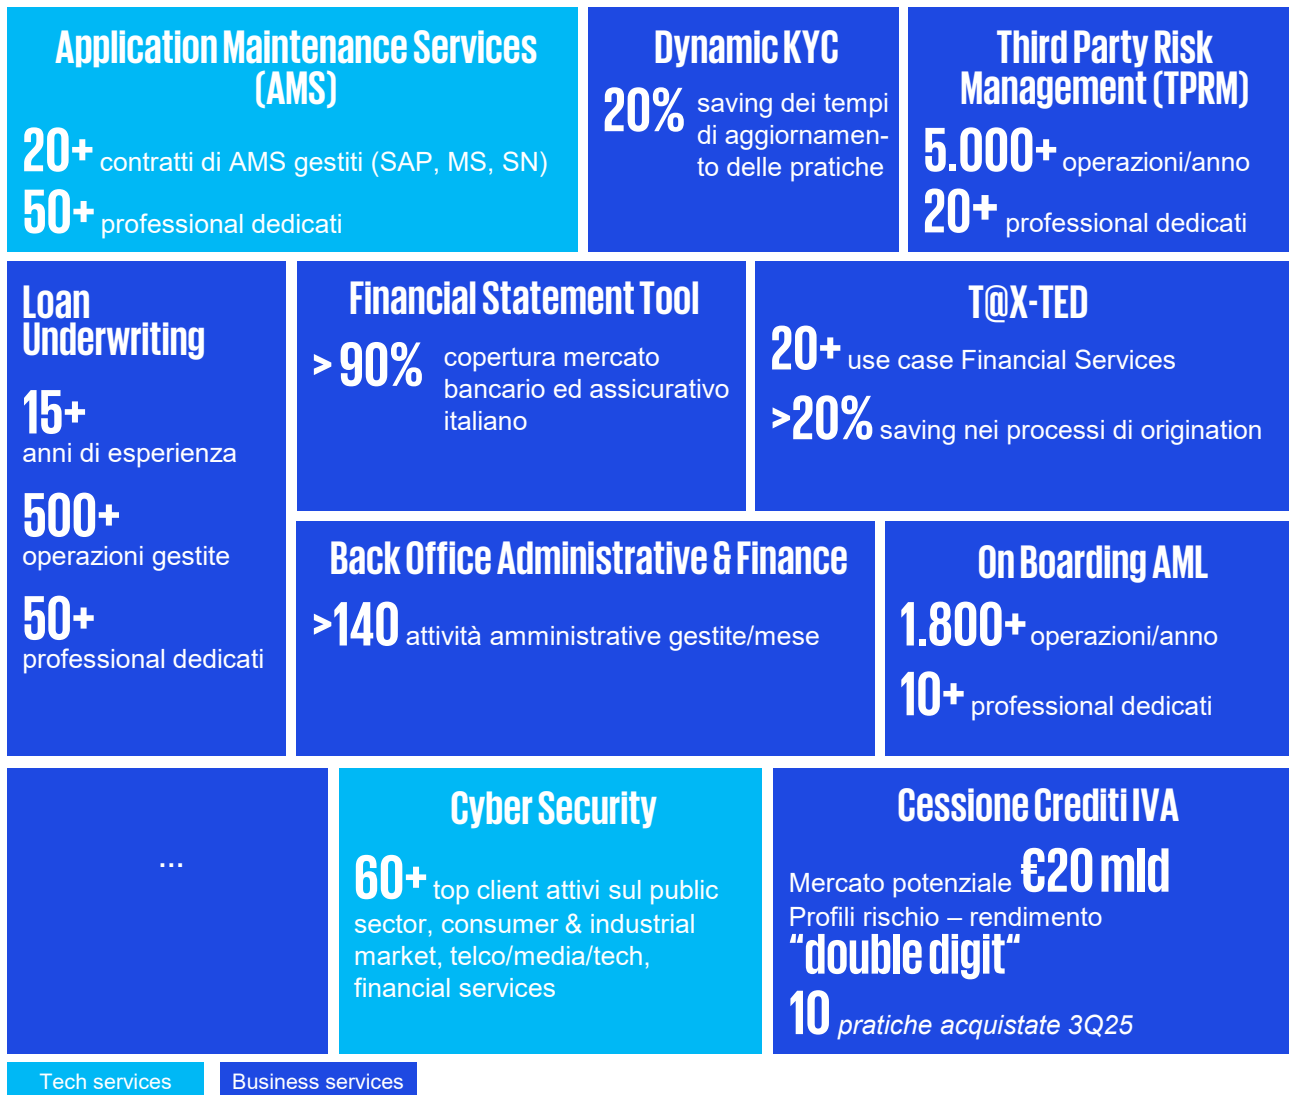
Application Maintenance Services (AMS)

20+ contratti di AMS gestiti (SAP, MS, SN)
50+ professional dedicati

Dynamic KYC

20% saving dei tempi di aggiornamento delle pratiche

Third Party Risk Management (TPRM)

5.000+ operazioni/anno
20+ professional dedicati

Loan Underwriting

15+
anni di esperienza

500+
operazioni gestite

50+
professional dedicati

Financial Statement Tool

> 90% copertura mercato bancario ed assicurativo italiano

T@X-TED

20+ use case Financial Services
>20% saving nei processi di origination

Back Office Administrative & Finance

>140 attività amministrative gestite/mese

On Boarding AML

1.800+ operazioni/anno
10+ professional dedicati

...

Cyber Security

60+ top client attivi sul public sector, consumer & industrial market, telco/media/tech, financial services

Cessione Crediti IVA

Mercato potenziale €20 mld
Profili rischio – rendimento
"double digit"
10 pratiche acquistate 3Q25

Tech services
Business services